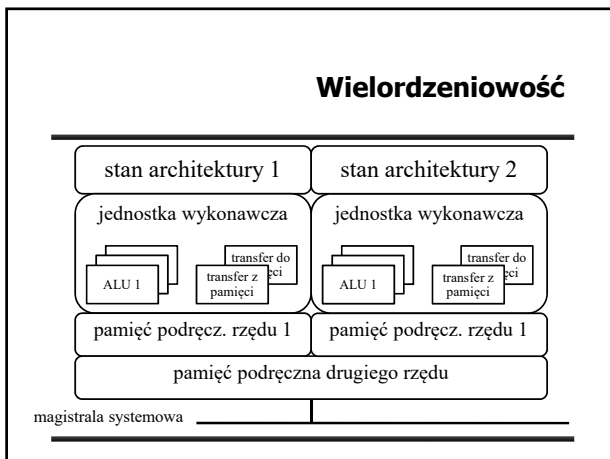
Wielordzeniowość

stan architektury 1

stan architektury 2

jednostka wykonawcza

ALU 1

transfer do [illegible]ci

transfer z pamięci

jednostka wykonawcza

ALU 1

transfer do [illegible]ci

transfer z pamięci

pamięć podręcz. rzędu 1

pamięć podręcz. rzędu 1

pamięć podręczna drugiego rzędu

magistrala systemowa